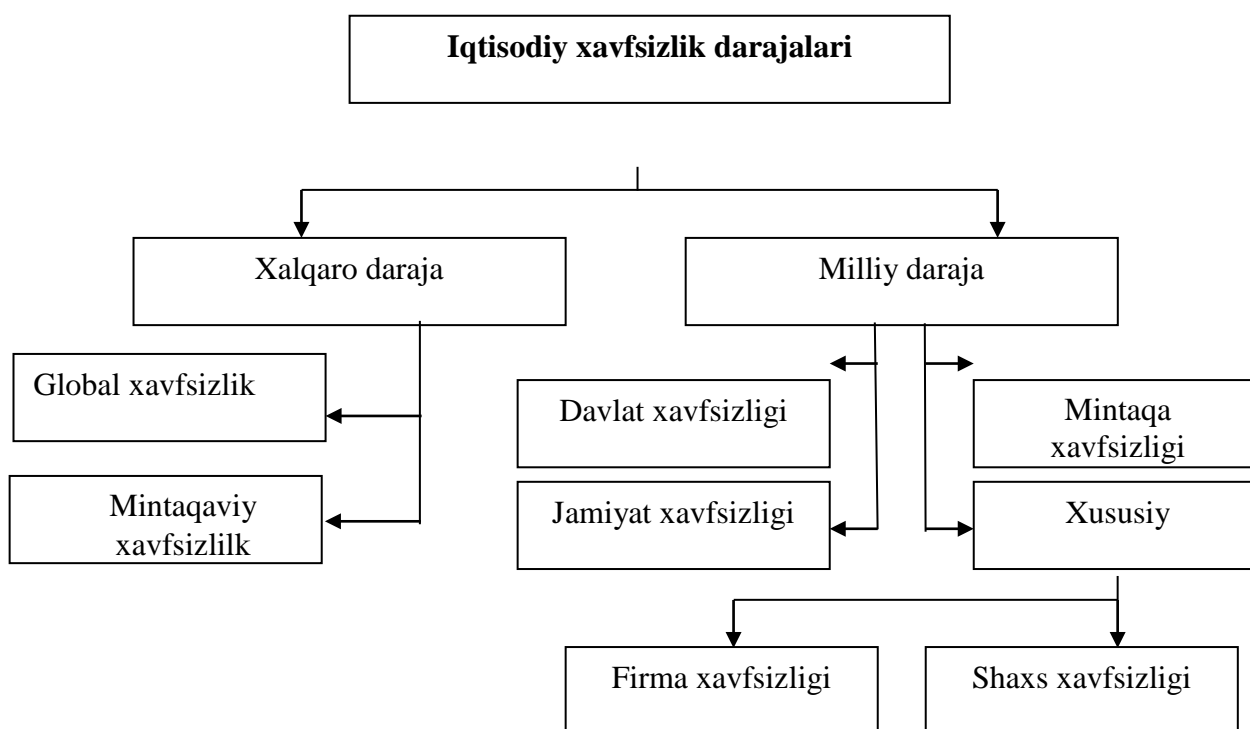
**Iqtisodiy xavfsizlik darajalari**

Xalqaro daraja

Milliy daraja

Global xavfsizlik

Mintaqaviy xavfsizlilk

Davlat xavfsizligi

Jamiyat xavfsizligi

Mintaqa xavfsizligi

Xususiy

Firma xavfsizligi

Shaxs xavfsizligi